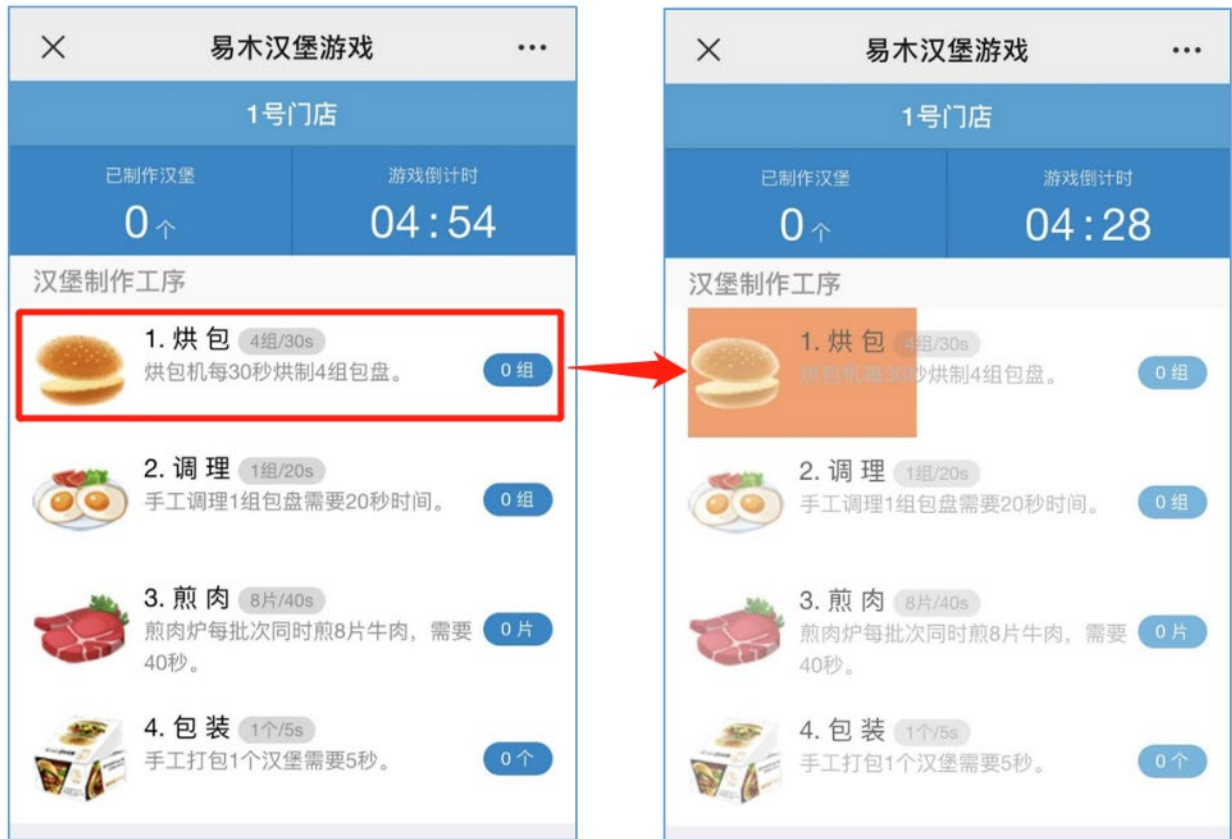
×
易木汉堡游戏
···

1号门店

已制作汉堡
0个

游戏倒计时
04:54

汉堡制作工序

1. 烘 包 4组/30s
烘包机每30秒烘制4组包盘。
0组

2. 调 理 1组/20s
手工调理1组包盘需要20秒时间。
0组

3. 煎 肉 8片/40s
煎肉炉每批次同时煎8片牛肉，需要40秒。
0片

4. 包 装 1个/5s
手工打包1个汉堡需要5秒。
0个

×
易木汉堡游戏
···

1号门店

已制作汉堡
0个

游戏倒计时
04:28

汉堡制作工序

1. 烘 包 4组/30s
烘包机每30秒烘制4组包盘。
0组

2. 调 理 1组/20s
手工调理1组包盘需要20秒时间。
0组

3. 煎 肉 8片/40s
煎肉炉每批次同时煎8片牛肉，需要40秒。
0片

4. 包 装 1个/5s
手工打包1个汉堡需要5秒。
0个